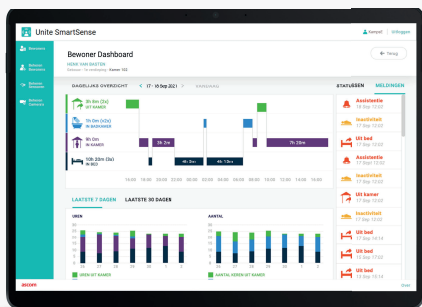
Unite SmartSense

Aanpak | Uitloggen

Bewoner

Bewoner Dashboard

HENK VAN BASTEN

Bewoner Dashboard

← Terug

DAGELIJKS OVERZICHT ‹ 17 - 18 Sep 2021 › VANDAAG

STATUSSEN MELDINGEN

2h 0m (2x) UIT KAMER

1h 0m (3x) IN BADKAMER

9h 0m IN KAMER

10h 20m (3x) IN BED

3h 2m

4h 0m

4h 13m

7h 20m

Assistentie 17 Sep 12:02

Inactiviteit 17 Sep 12:02

Uit bed 17 Sep 12:02

Inactiviteit 17 Sep 12:02

Assistentie 17 Sep 12:02

Inactiviteit 17 Sep 12:02

Uit bed 17 Sep 12:02

Uit kamer 17 Sep 12:02

Inactiviteit 17 Sep 12:02

Assistentie 17 Sep 12:02

Uit bed 17 Sep 12:02

Uit bed 17 Sep 12:02

LAATSTE 7 DAGEN LAATSTE 30 DAGEN

UREN

AANTAL

UREN UIT KAMER

AANTAL KEREN UIT KAMER

ascom